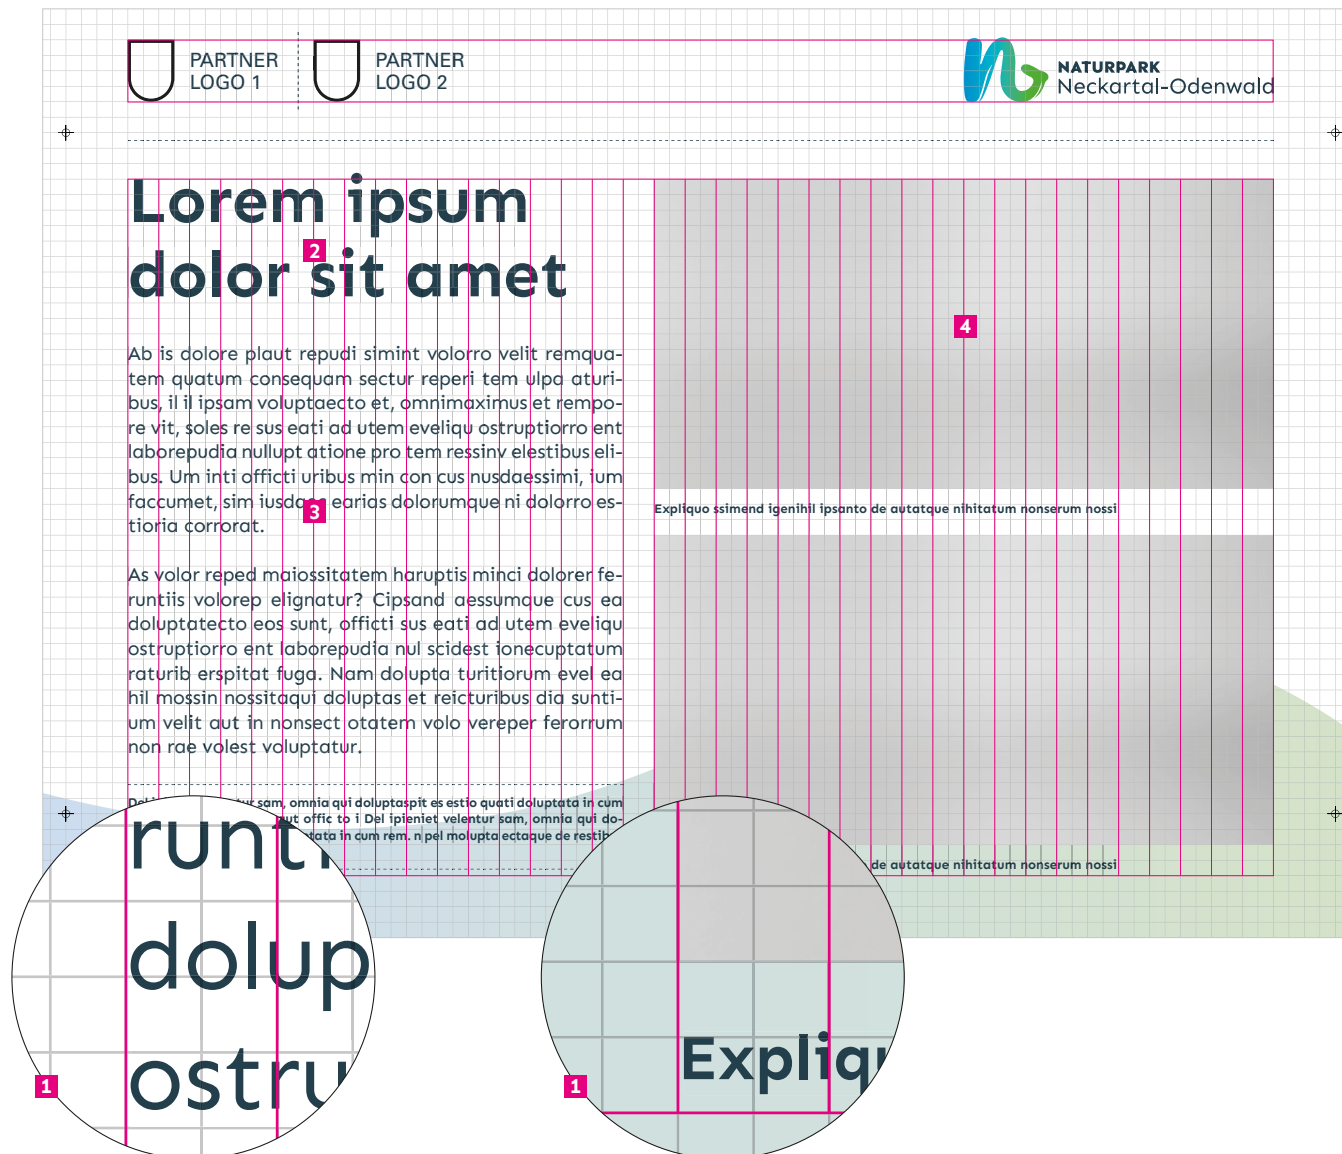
PARTNER LOGO 1

PARTNER LOGO 2

NATURPARK
Neckartal-Odenwald

Lorem ipsum dolor sit amet

2

Ab is dolore plaut repudi simint volorro velit remquatem quatum consequam sectur reperi tem ulpa aturibus, il il ipsam voluptaecto et, omnimaximus et remporre vit, soles re sus eati ad utem eveliqu ostruptiorro ent laborepudia nullupt atione pro tem ressinv elestibus elibus. Um inti officti uribus min con cus nusdaessimi, ium faccumet, sim iusda earias dolorumque ni dolorro estioria corrorat.

3

As volor reped maiossitatem haruptis minci dolorer feruntiis volorep elignatur? Cipsand aessumque cus ea doluptatecto eos sunt, officti sus eati ad utem eveliqu ostruptiorro ent laborepudia nul scidest ionecuptatum raturib erspitat fuga. Nam dolupta turitiorum evel ea hil mossin nossitaqui doluptas et reicturibus dia suntium velit aut in nonsect otatem volo vereper ferorrum non rae volest voluptatur.

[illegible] sam, omnia qui doluptaspit es estio quati doluptata in cum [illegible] ut offic to i Del ipieniet velentur sam, omnia qui do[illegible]tata in cum rem. n pel molupta ectaque de restib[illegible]

4

Expliquo ssimend igenihil ipsanto de autatque nihitatum nonserum nossi

de autatque nihitatum nonserum nossi

runt
dolup
ostru

1

Expliq

1